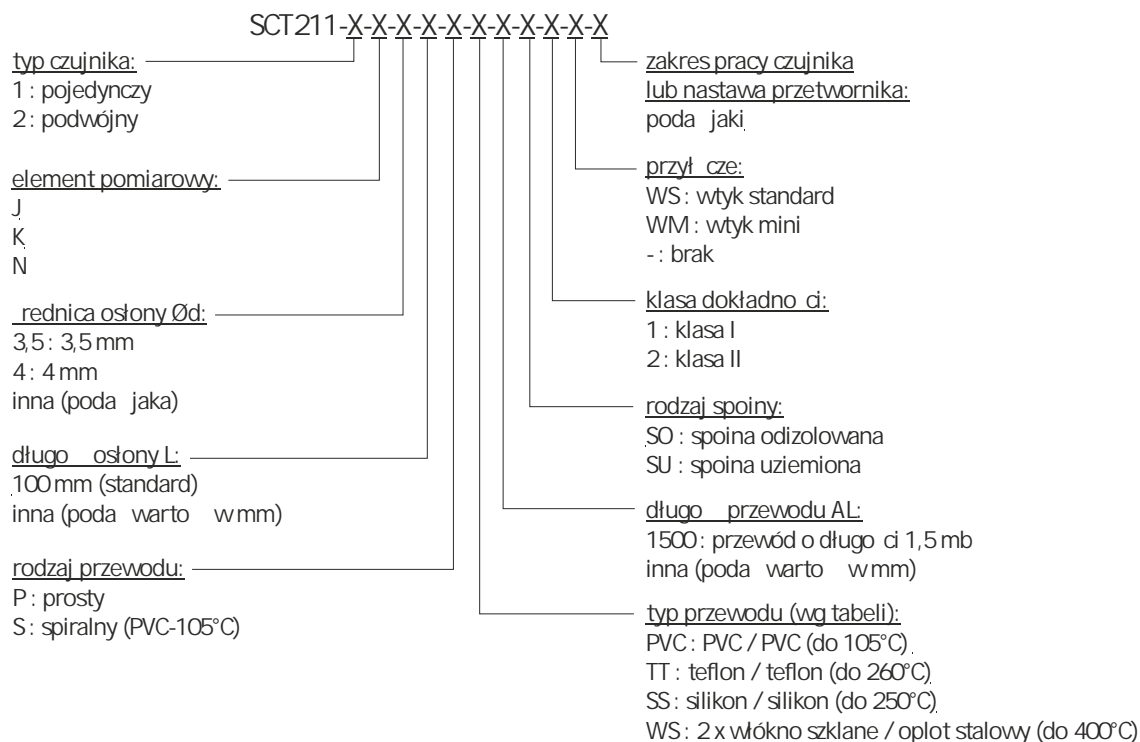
SCT211-X-X-X-X-X-X-X-X-X-X-X

typ czujnika:
1 : pojedynczy
2 : podwójny

element pomiarowy:
J
K
N

rednica osłony Ød:
3,5 : 3,5 mm
4 : 4 mm
inna (poda jaka)

długo osłony L:
100 mm (standard)
inna (poda warto w mm)

rodzaj przewodu:
P : prosty
S : spiralny (PVC-105°C)

zakres pracy czujnika
lub nastawa przetwornika:
poda jaki

przył cze:
WS : wtyk standard
WM : wtyk mini
- : brak

klasa dokładno ci:
1 : klasa I
2 : klasa II

rodzaj spoiny:
SO : spoina odizolowana
SU : spoina uziemiona

długo przewodu AL:
1500 : przewód o długo ci 1,5 mb
inna (poda warto w mm)

typ przewodu (wg tabeli):
PVC : PVC / PVC (do 105°C)
TT : teflon / teflon (do 260°C)
SS : silikon / silikon (do 250°C)
WS : 2 x włókno szklane / oplot stalowy (do 400°C)